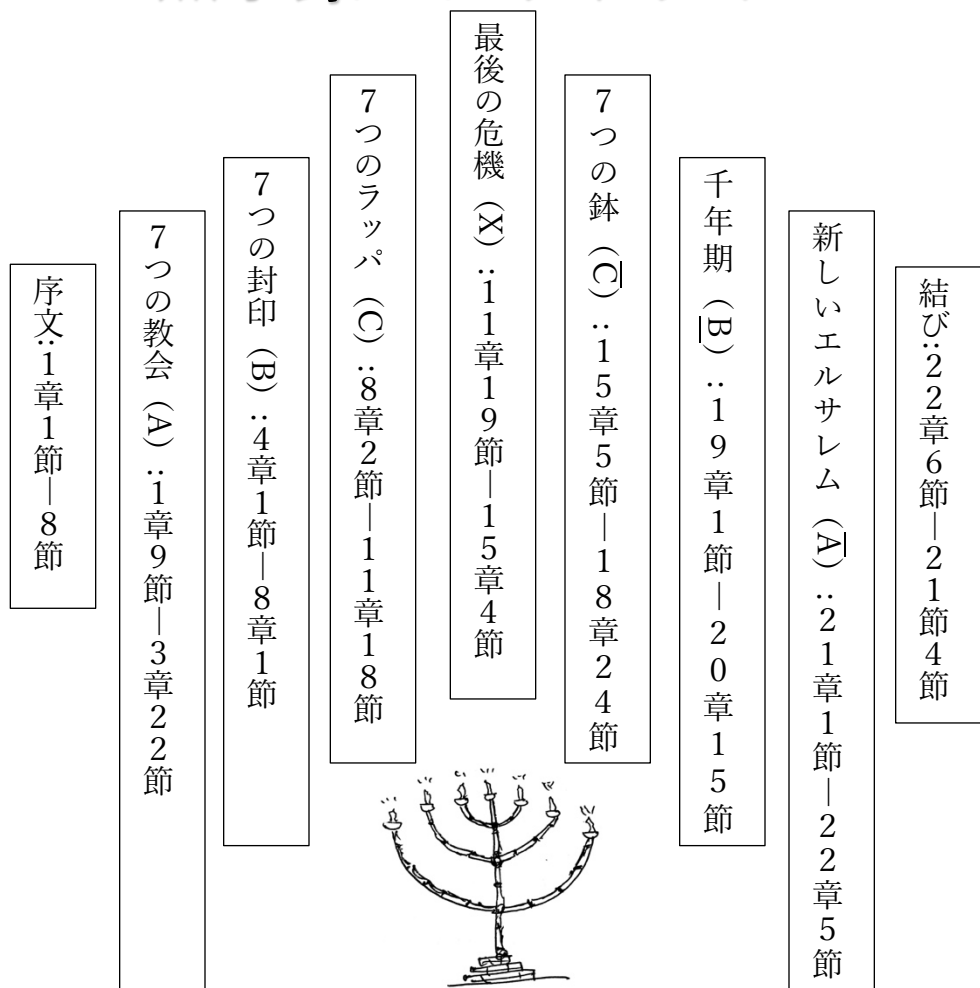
序文:1章1節—8節

7つの教会（A）:1章9節—3章22節

7つの封印（B）:4章1節—8章1節

7つのラッパ（C）:8章2節—11章18節

最後の危機（X）:11章19節—15章4節

7つの鉢（C）:15章5節—18章24節

千年期（B）:19章1節—20章15節

新しいエルサレム（A）:21章1節—22章5節

結び:22章6節—21節4節